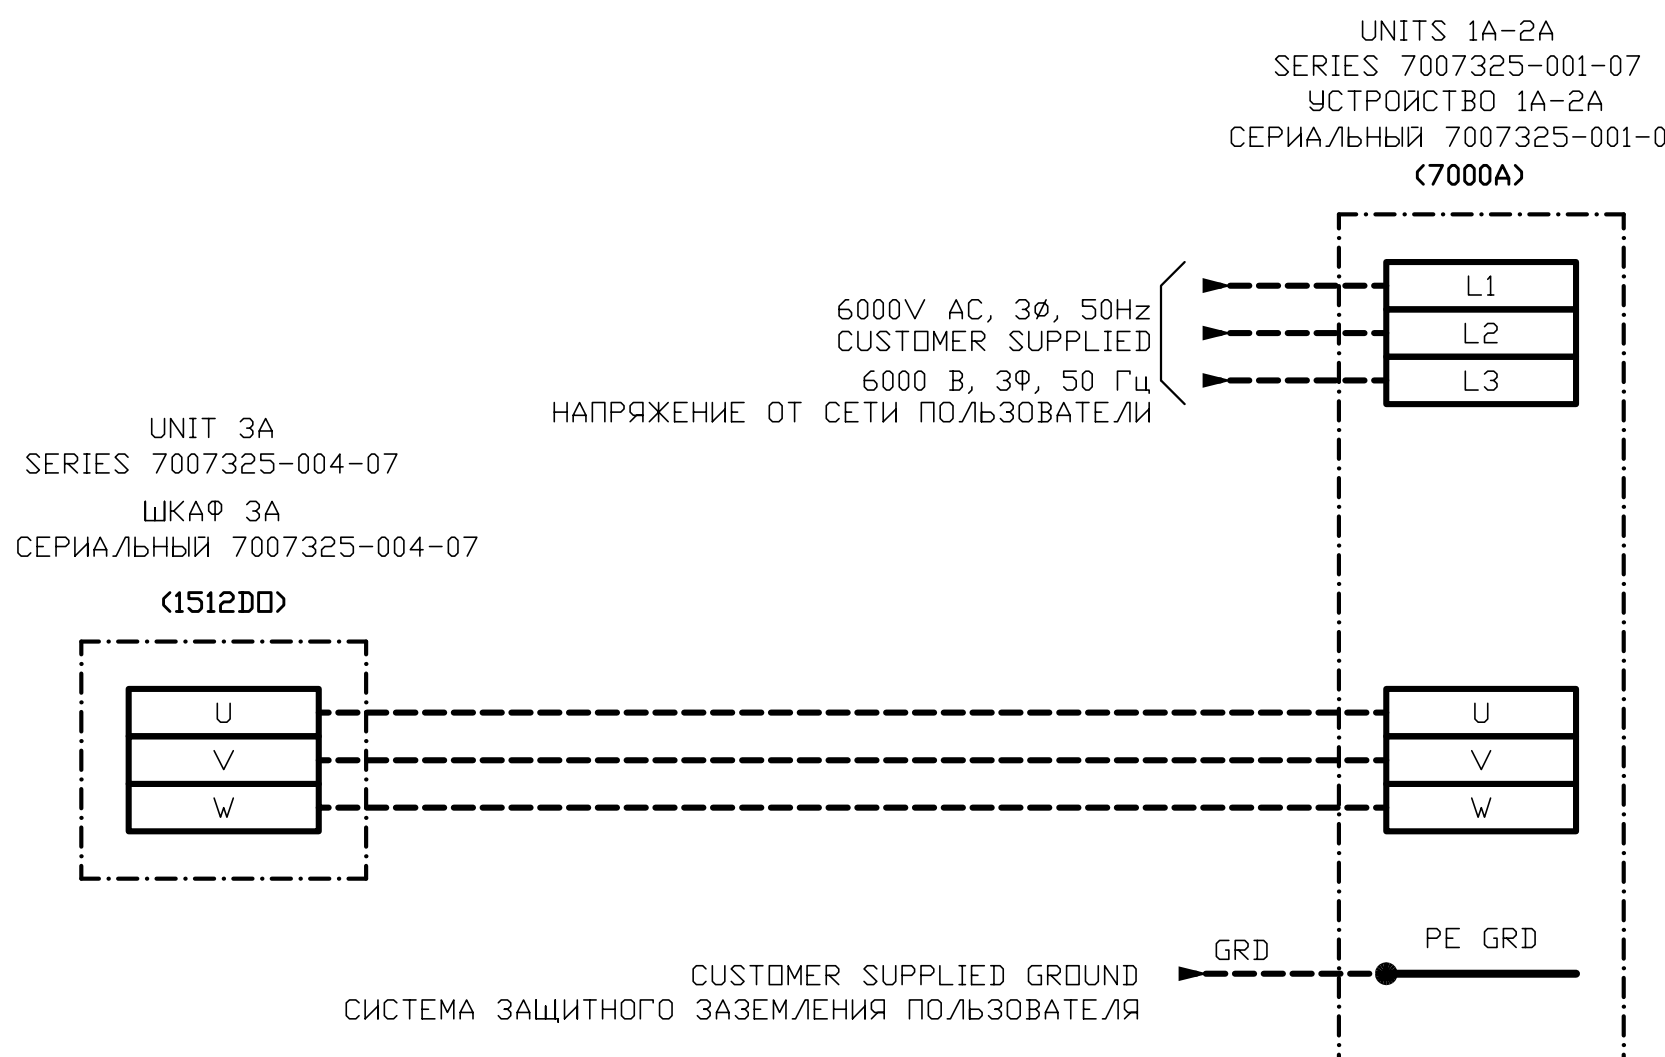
UNITS 1A-2A
SERIES 7007325-001-07
УСТРОЙСТВО 1A-2A
СЕРИАЛЬНЫЙ 7007325-001-0
(7000A)

6000V AC, 3Ø, 50Hz
CUSTOMER SUPPLIED
6000 В, 3Ф, 50 Гц
НАПРЯЖЕНИЕ ОТ СЕТИ ПОЛЬЗОВАТЕЛИ

L1
L2
L3

UNIT 3A
SERIES 7007325-004-07
ШКАФ 3A
СЕРИАЛЬНЫЙ 7007325-004-07
(1512DO)

U
V
W

U
V
W

GRD
PE GRD
CUSTOMER SUPPLIED GROUND
СИСТЕМА ЗАЩИТНОГО ЗАЗЕМЛЕНИЯ ПОЛЬЗОВАТЕЛЯ